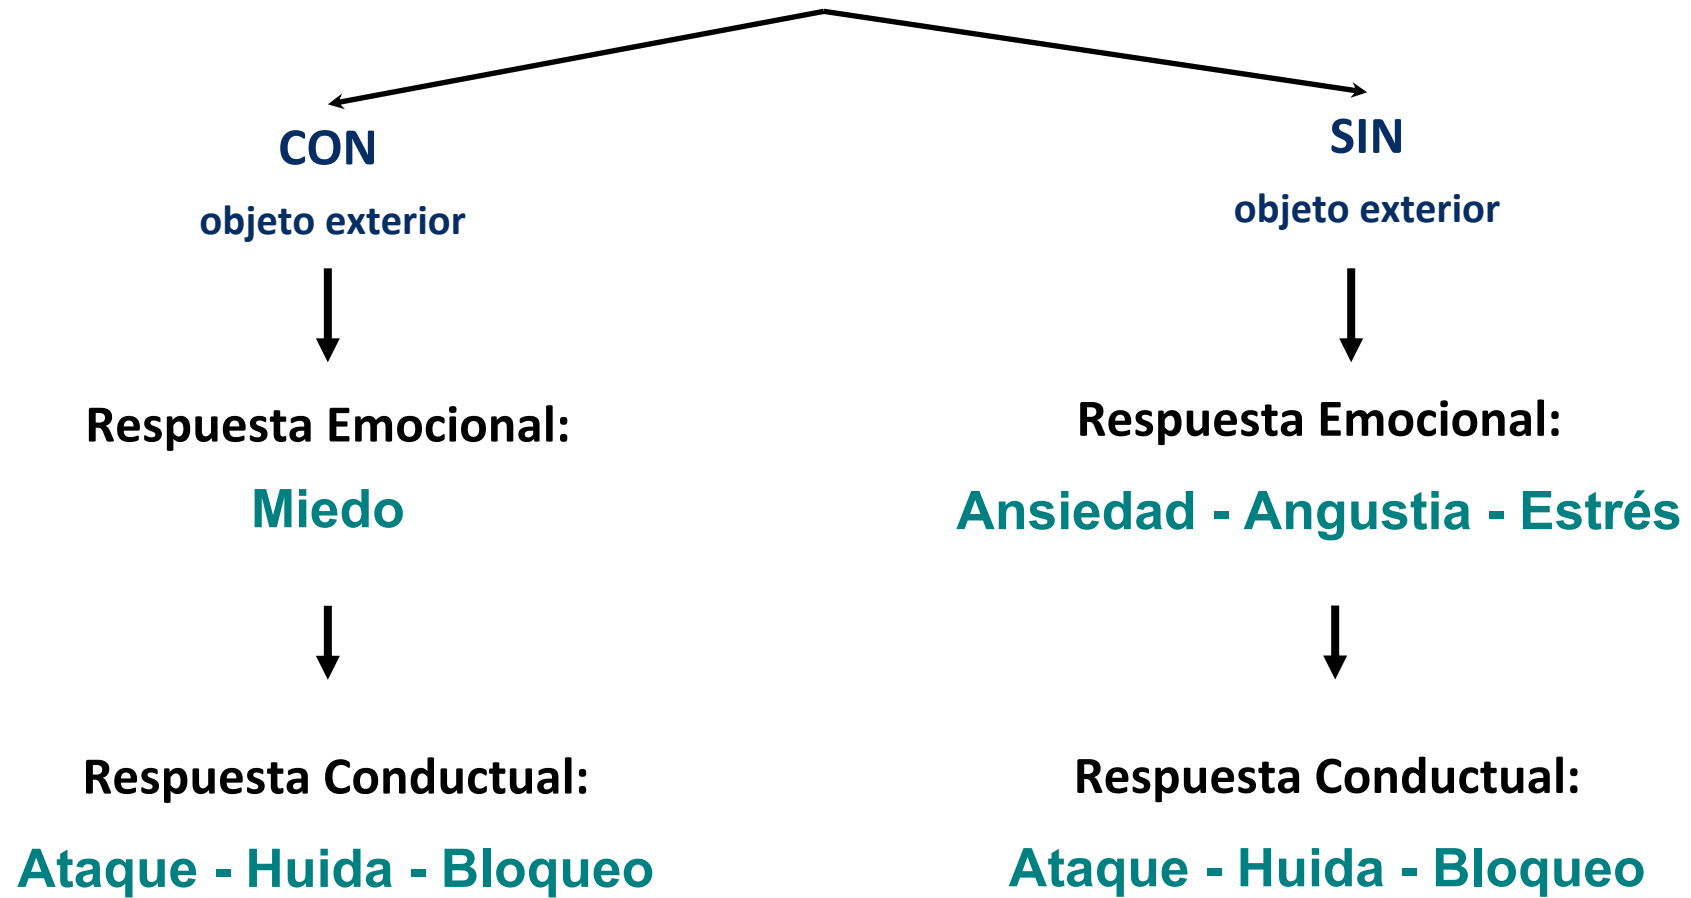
CON
objeto exterior

Respuesta Emocional:
Miedo

Respuesta Conductual:
Ataque - Huida - Bloqueo

SIN
objeto exterior

Respuesta Emocional:
Ansiedad - Angustia - Estrés

Respuesta Conductual:
Ataque - Huida - Bloqueo